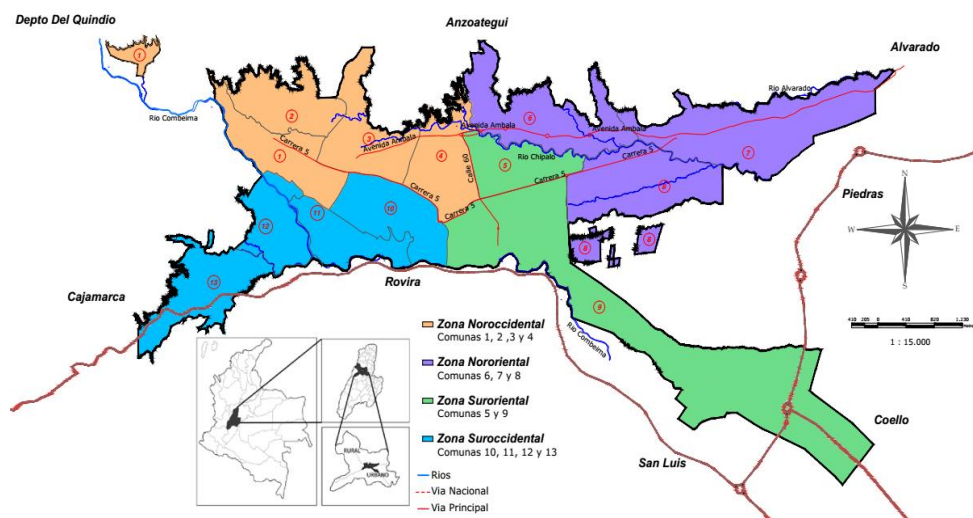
Depto Del Quindio

Anzoategui

Alvarado

1

Rio Combeima

2

3

Avenida Ambala

Carrera 5

1

4

Calle 60

Avenida Ambala

6

Avenida Ambala

Rio Chipalo

5

Carrera 5

Rio Alvarado

Carrera 5

7

6

Carrera 5

11

10

12

13

8

8

Piedras

N

W

E

S

410 205 0 410 820 1.230

1 : 15.000

Cajamarca

Rovira

9

Rio Combeima

Zona Noroccidental
Comunas 1, 2 ,3 y 4

Zona Nororiental
Comunas 6, 7 y 8

Zona Suroriental
Comunas 5 y 9

Zona Suroccidental
Comunas 10, 11, 12 y 13

RURAL

URBANO

Rios

Via Nacional

Via Principal

Coello

San Luis